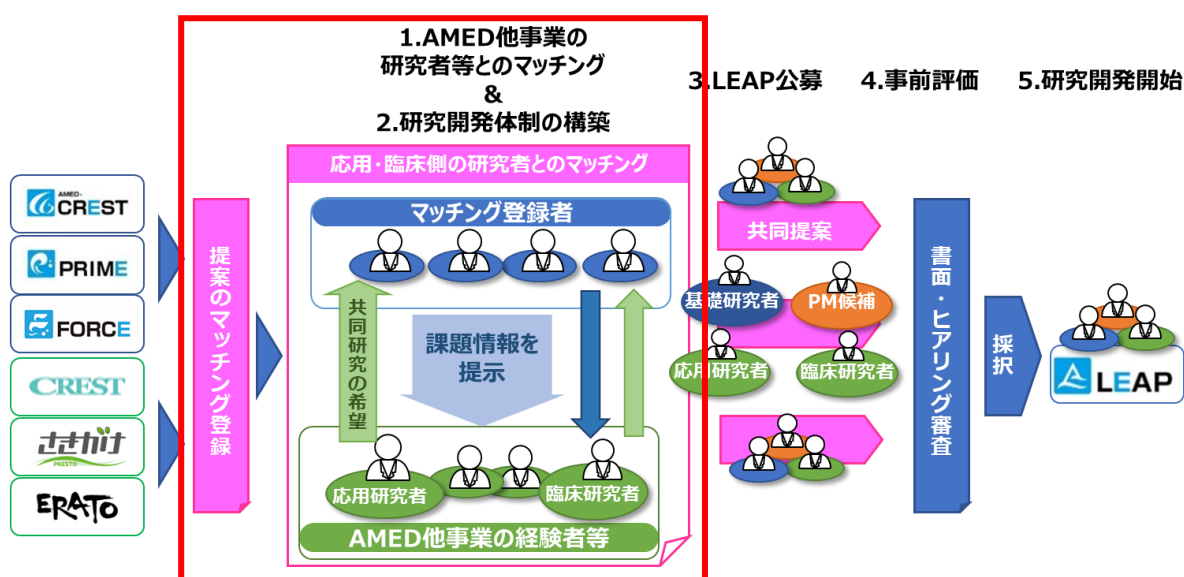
1.AMED他事業の
研究者等とのマッチング
&
2.研究開発体制の構築

3.LEAP公募　4.事前評価　5.研究開発開始

AMED-CREST
PRIME
FORCE
CREST
さきがけ PRESTO
ERATO

提案のマッチング登録

応用・臨床側の研究者とのマッチング

マッチング登録者

共同研究の希望

課題情報を提示

AMED他事業の経験者等

応用研究者
臨床研究者

共同提案

基礎研究者
PM候補
応用研究者
臨床研究者

書面・ヒアリング審査

採択

LEAP